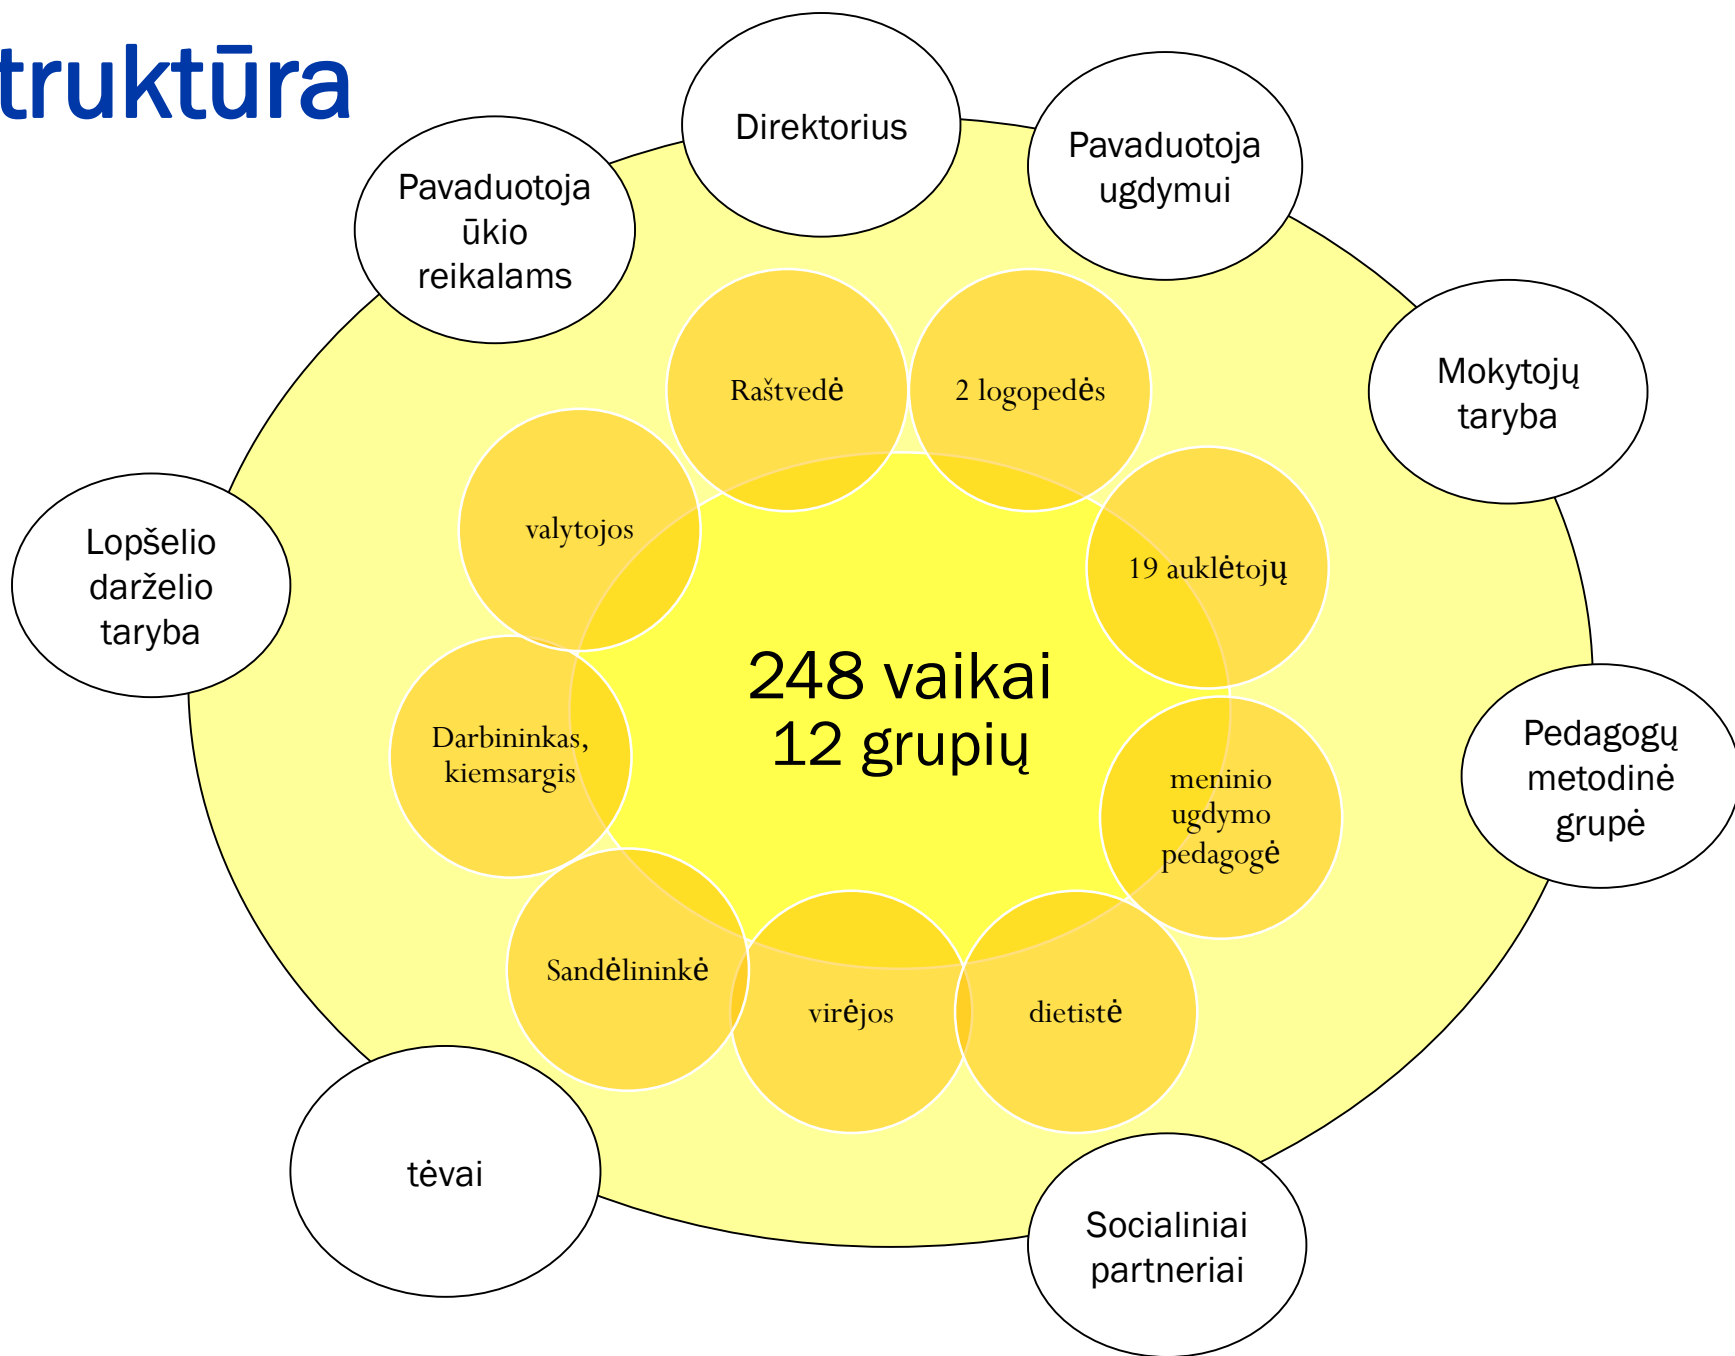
truktūra

Direktorius

Pavaduotoja ugdymui

Pavaduotoja ūkio reikalams

Mokytojų taryba

Lopšelio darželio taryba

Pedagogų metodinė grupė

tėvai

Socialiniai partneriai

Raštvedė

2 logopedės

valytojos

19 auklėtojų

248 vaikai
12 grupių

Darbininkas, kiemsargis

meninio ugdymo pedagogė

Sandėlininkė

virėjos

dietistė